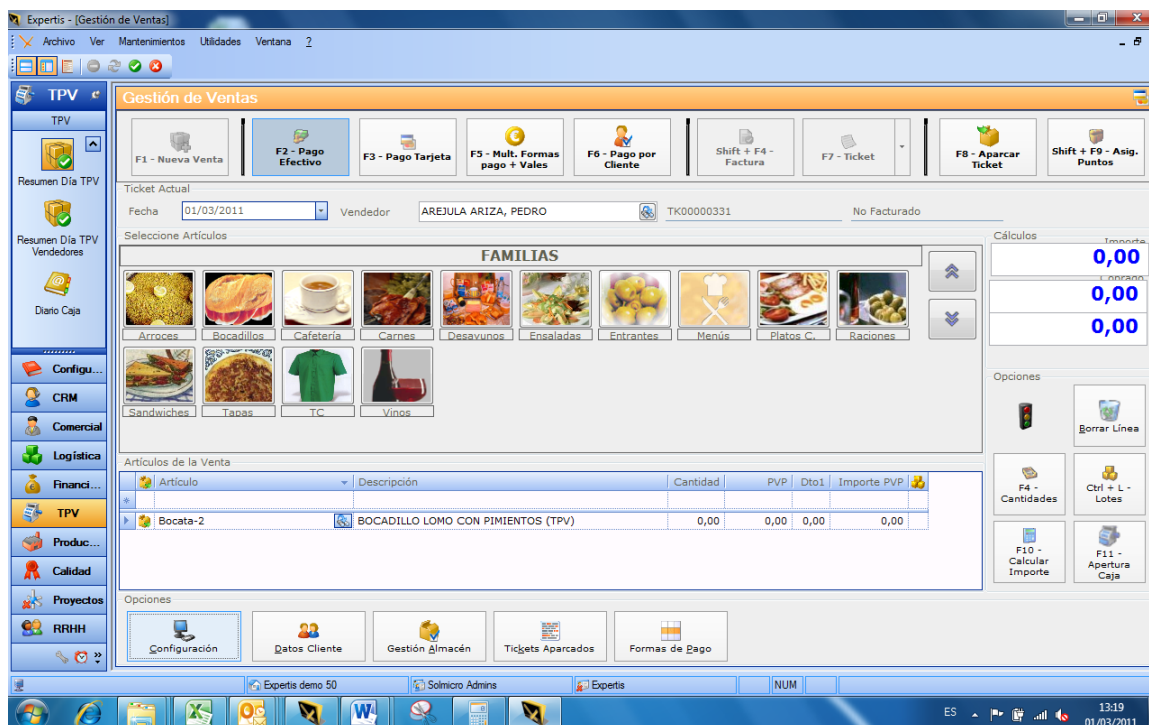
Expertis - [Gestión de Ventas]

Archivo Ver Mantenimientos Utilidades Ventana ?

TPV

TPV

Resumen Día TPV

Resumen Día TPV Vendedores

Diario Caja

Configu...

CRM

Comercial

Logística

Financi...

TPV

Produc...

Calidad

Proyectos

RRHH

Gestión de Ventas

F1 - Nueva Venta

F2 - Pago Efectivo

F3 - Pago Tarjeta

F5 - Mult. Formas pago + Vales

F6 - Pago por Cliente

Shift + F4 - Factura

F7 - Ticket

F8 - Aparcar Ticket

Shift + F9 - Asig. Puntos

Ticket Actual

Fecha 01/03/2011 Vendedor AREJULA ARIZA, PEDRO TK00000331 No Facturado

Seleccione Artículos

FAMILIAS

Arroces Bocadillos Cafetería Carnes Desayunos Ensaladas Entrantes Menús Platos C. Raciones

Sandwiches Tapas TC Vinos

Cálculos

Importe

0,00

Cobrado

0,00

0,00

Opciones

Borrar Línea

F4 - Cantidades

Ctrl + L - Lotes

F10 - Calcular Importe

F11 - Apertura Caja

Artículos de la Venta

| | Artículo | Descripción | Cantidad | PVP | Dto1 | Importe PVP |
|---|---|---|---|---|---|---|
| * | | | | | | |
| | Bocata-2 | BOCADILLO LOMO CON PIMIENTOS (TPV) | 0,00 | 0,00 | 0,00 | 0,00 |

Opciones

Configuración

Datos Cliente

Gestión Almacén

Tickets Aparcados

Formas de Pago

Expertis demo 50 Solmicro Admins Expertis NUM

ES 13:19 01/03/2011